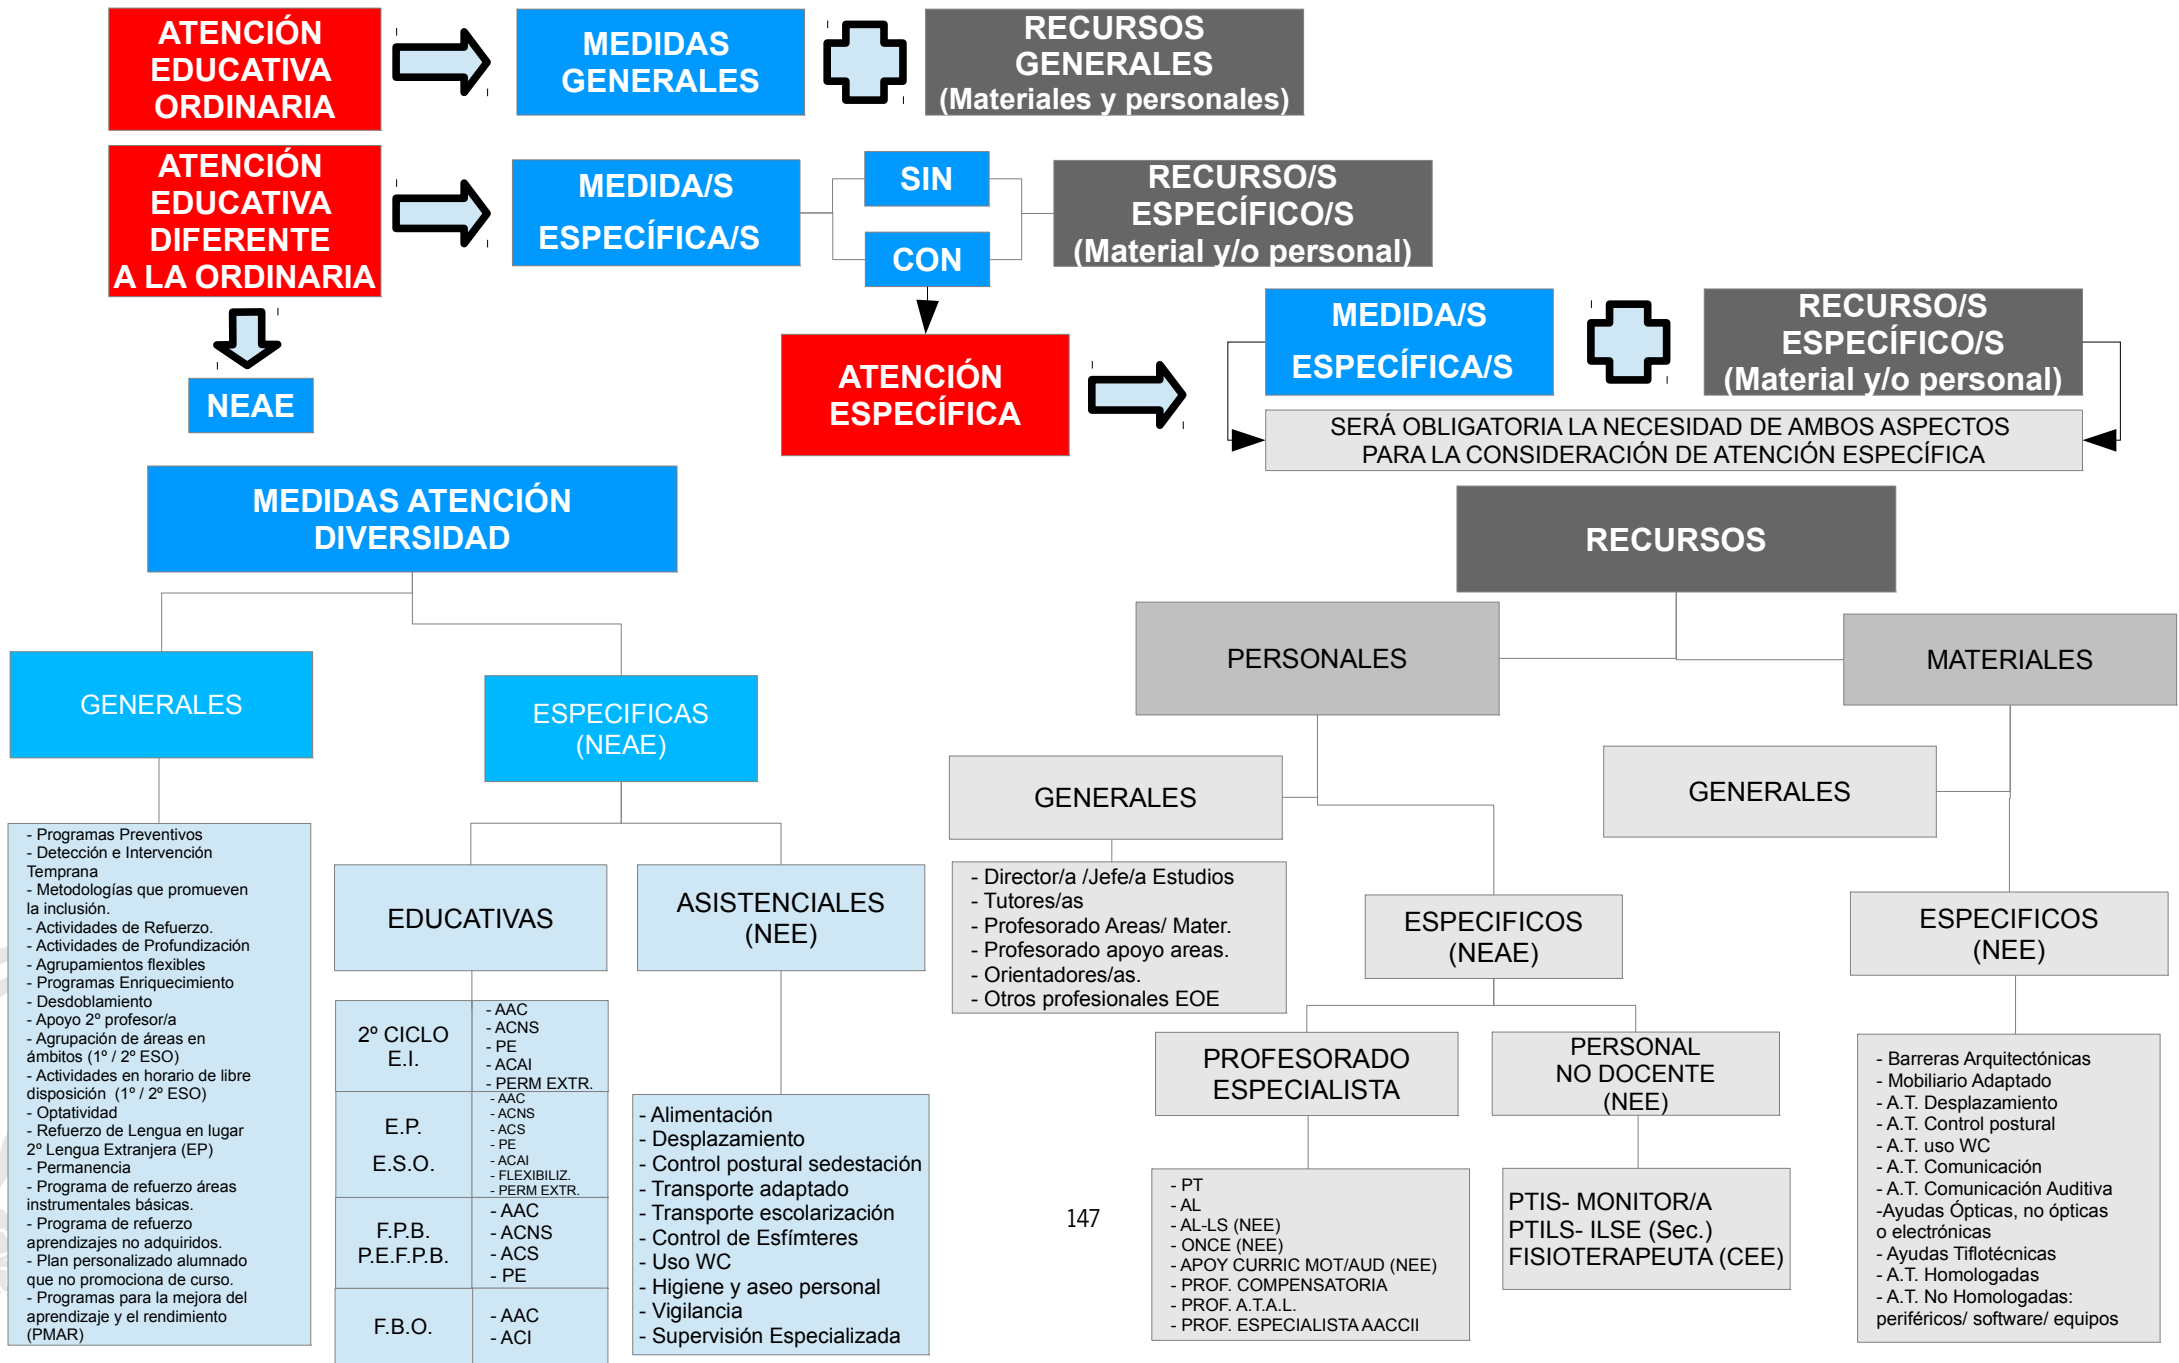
ATENCIÓN EDUCATIVA ORDINARIA

MEDIDAS GENERALES

RECURSOS GENERALES (Materiales y personales)

ATENCIÓN EDUCATIVA DIFERENTE A LA ORDINARIA

MEDIDA/S ESPECÍFICA/S

SIN

CON

RECURSO/S ESPECÍFICO/S (Material y/o personal)

NEAE

ATENCIÓN ESPECÍFICA

MEDIDA/S ESPECÍFICA/S

RECURSO/S ESPECÍFICO/S (Material y/o personal)

SERÁ OBLIGATORIA LA NECESIDAD DE AMBOS ASPECTOS PARA LA CONSIDERACIÓN DE ATENCIÓN ESPECÍFICA

MEDIDAS ATENCIÓN DIVERSIDAD

GENERALES

ESPECIFICAS (NEAE)

- Programas Preventivos
- Detección e Intervención Temprana
- Metodologías que promueven la inclusión.
- Actividades de Refuerzo.
- Actividades de Profundización
- Agrupamientos flexibles
- Programas Enriquecimiento
- Desdoblamiento
- Apoyo 2º profesor/a
- Agrupación de áreas en ámbitos (1º / 2º ESO)
- Actividades en horario de libre disposición (1º / 2º ESO)
- Optatividad
- Refuerzo de Lengua en lugar 2º Lengua Extranjera (EP)
- Permanencia
- Programa de refuerzo áreas instrumentales básicas.
- Programa de refuerzo aprendizajes no adquiridos.
- Plan personalizado alumnado que no promociona de curso.
- Programas para la mejora del aprendizaje y el rendimiento (PMAR)

EDUCATIVAS

ASISTENCIALES (NEE)

| 2º CICLO E.I. | - AAC - ACNS - PE - ACAI - PERM EXTR. |
|---|---|
| E.P. E.S.O. | - AAC - ACNS - ACS - PE - ACAI - FLEXIBILIZ. - PERM EXTR. |
| F.P.B. P.E.F.P.B. | - AAC - ACNS - ACS - PE |
| F.B.O. | - AAC - ACI |

- Alimentación
- Desplazamiento
- Control postural sedestación
- Transporte adaptado
- Transporte escolarización
- Control de Esfímteres
- Uso WC
- Higiene y aseo personal
- Vigilancia
- Supervisión Especializada

147

RECURSOS

PERSONALES

MATERIALES

GENERALES

- Director/a /Jefe/a Estudios
- Tutores/as
- Profesorado Areas/ Mater.
- Profesorado apoyo areas.
- Orientadores/as.
- Otros profesionales EOE

ESPECIFICOS (NEAE)

PROFESORADO ESPECIALISTA

PERSONAL NO DOCENTE (NEE)

- PT
- AL
- AL-LS (NEE)
- ONCE (NEE)
- APOY CURRIC MOT/AUD (NEE)
- PROF. COMPENSATORIA
- PROF. A.T.A.L.
- PROF. ESPECIALISTA AACCII

PTIS- MONITOR/A
PTILS- ILSE (Sec.)
FISIOTERAPEUTA (CEE)

GENERALES

ESPECIFICOS (NEE)

- Barreras Arquitectónicas
- Mobiliario Adaptado
- A.T. Desplazamiento
- A.T. Control postural
- A.T. uso WC
- A.T. Comunicación
- A.T. Comunicación Auditiva
-Ayudas Ópticas, no ópticas o electrónicas
- Ayudas Tiflotécnicas
- A.T. Homologadas
- A.T. No Homologadas: periféricos/ software/ equipos